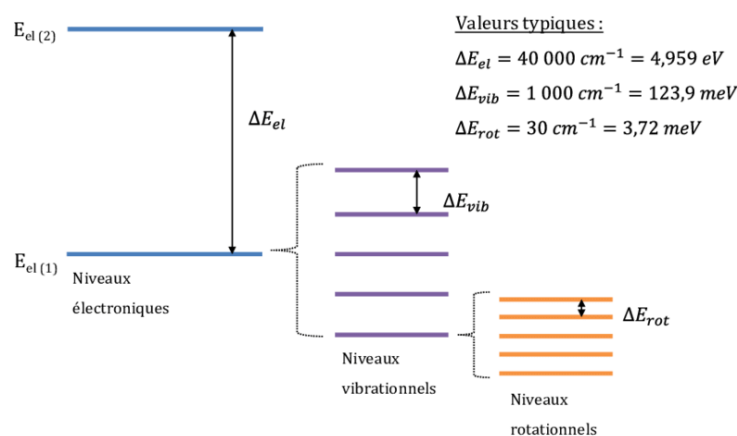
$E_{el\,(2)}$

$\Delta E_{el}$

$E_{el\,(1)}$

Niveaux électroniques

Valeurs typiques :

$\Delta E_{el} = 40\ 000\ cm^{-1} = 4{,}959\ eV$

$\Delta E_{vib} = 1\ 000\ cm^{-1} = 123{,}9\ meV$

$\Delta E_{rot} = 30\ cm^{-1} = 3{,}72\ meV$

$\Delta E_{vib}$

Niveaux vibrationnels

$\Delta E_{rot}$

Niveaux rotationnels